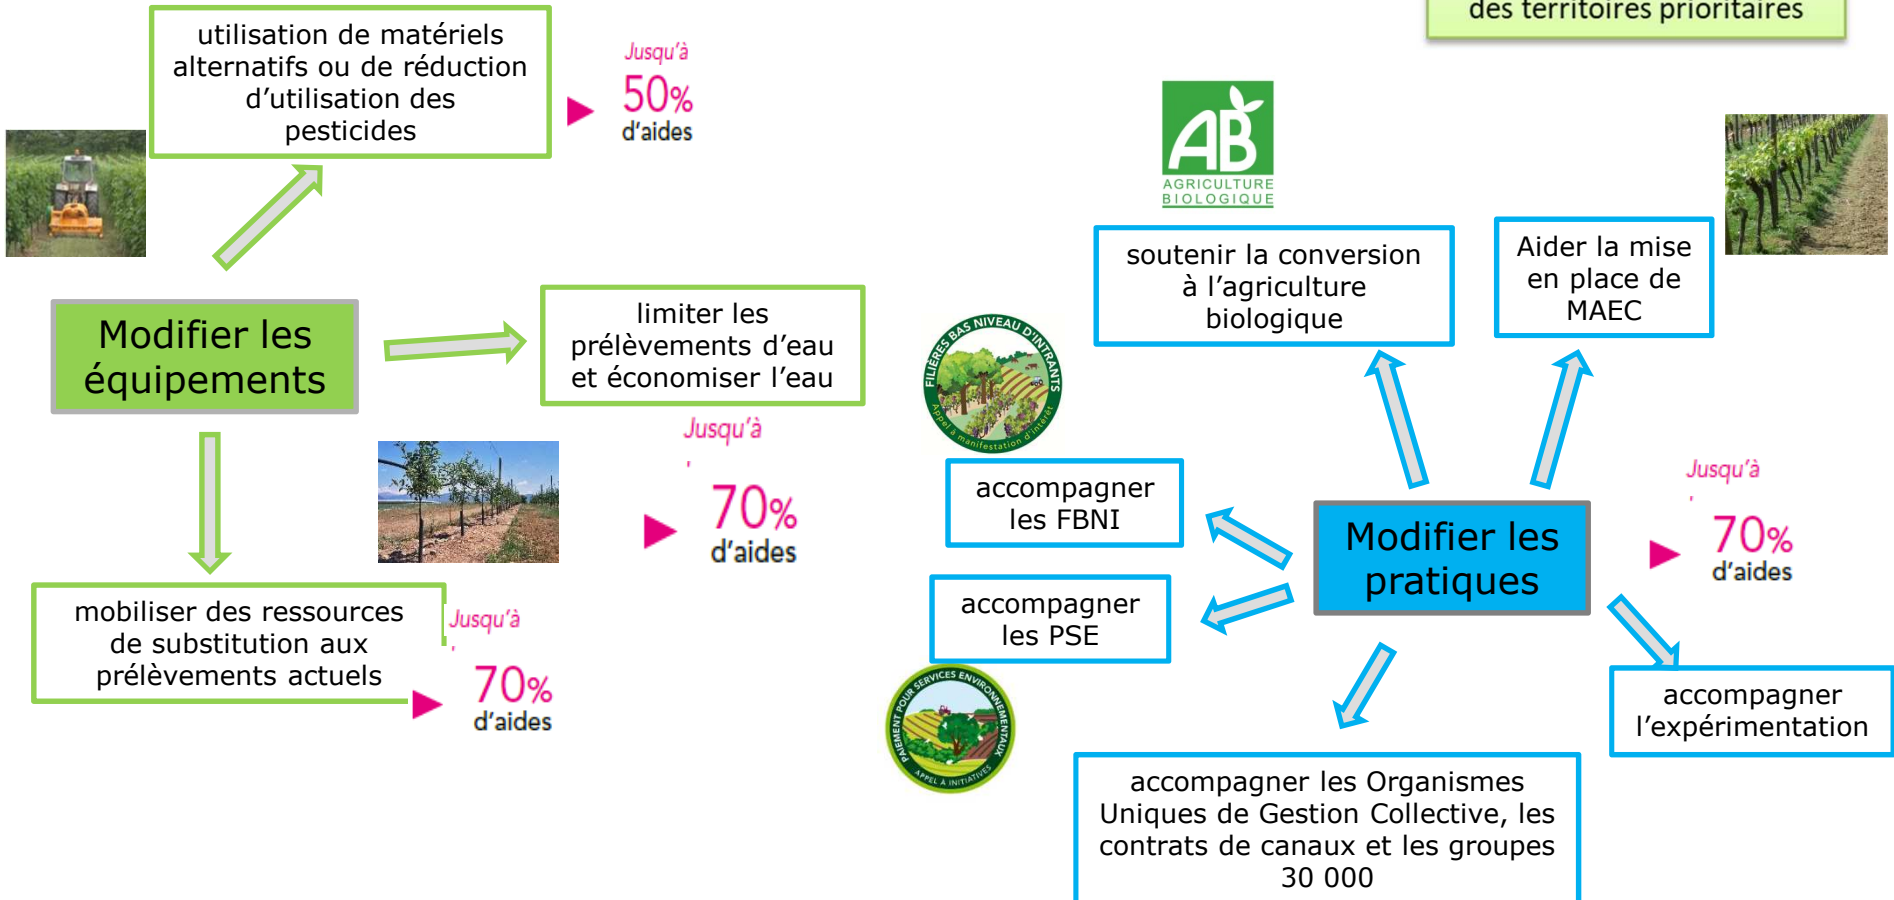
des territoires prioritaires

utilisation de matériels alternatifs ou de réduction d'utilisation des pesticides

Jusqu'à 50% d'aides

Modifier les équipements

limiter les prélèvements d'eau et économiser l'eau

Jusqu'à 70% d'aides

mobiliser des ressources de substitution aux prélèvements actuels

Jusqu'à 70% d'aides

AB AGRICULTURE BIOLOGIQUE

soutenir la conversion à l'agriculture biologique

Aider la mise en place de MAEC

FILIÈRES BAS NIVEAU D'INTRANTS Appel à manifestation d'intérêt

accompagner les FBNI

accompagner les PSE

PAIEMENT POUR SERVICES ENVIRONNEMENTAUX APPEL À INITIATIVES

Modifier les pratiques

Jusqu'à 70% d'aides

accompagner l'expérimentation

accompagner les Organismes Uniques de Gestion Collective, les contrats de canaux et les groupes 30 000